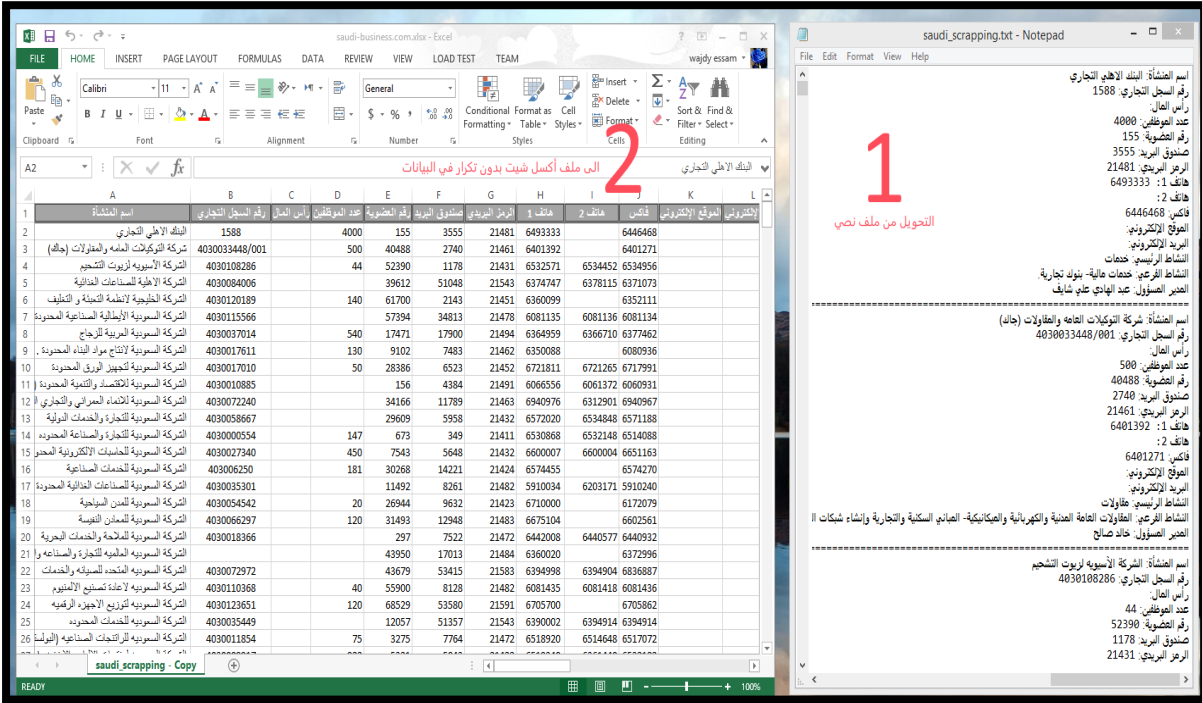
saudi-business.com.xlsx - Excel

FILE HOME INSERT PAGE LAYOUT FORMULAS DATA REVIEW VIEW LOAD TEST TEAM wajdy essam

Paste Clipboard Calibri 11 Font Alignment General Number Conditional Formatting Format as Table Cell Styles Styles Insert Delete Format Cells Sort & Filter Find & Select Editing

A2 البنك الاهلي التجاري

الى ملف أكسل شيت بدون تكرار في البيانات

2

| | A | B | C | D | E | F | G | H | I | J | K | L |
|---|---|---|---|---|---|---|---|---|---|---|---|---|
| 1 | اسم المنشأة | رقم السجل التجاري | رأس المال | عدد الموظفين | رقم العضوية | صندوق البريد | الرمز البريدي | هاتف 1 | هاتف 2 | فاكس | الموقع الإلكتروني | الإلكتروني |
| 2 | البنك الاهلي التجاري | 1588 | | 4000 | 155 | 3555 | 21481 | 6493333 | | 6446468 | | |
| 3 | شركة التوكيلات العامه والمقاولات (جالد) | 4030033448/001 | | 500 | 40488 | 2740 | 21461 | 6401392 | | 6401271 | | |
| 4 | الشركة الأسيويه لزيوت التشحيم | 4030108286 | | 44 | 52390 | 1178 | 21431 | 6532571 | 6534452 | 6534956 | | |
| 5 | الشركة الاهلية للصناعات الغذائية | 4030084006 | | | 39612 | 51048 | 21543 | 6374747 | 6378115 | 6371073 | | |
| 6 | الشركة الخليجية لانظمة التعبئة و التغليف | 4030120189 | | 140 | 61700 | 2143 | 21451 | 6360099 | | 6352111 | | |
| 7 | الشركة السعودية الأيطالية الصناعية المحدودة | 4030115566 | | | 57394 | 34813 | 21478 | 6081135 | 6081136 | 6081134 | | |
| 8 | الشركة السعودية العربية للزجاج | 4030037014 | | 540 | 17471 | 17900 | 21494 | 6364959 | 6366710 | 6377462 | | |
| 9 | الشركة السعودية لانتاج مواد البناء المحدودة | 4030017611 | | 130 | 9102 | 7483 | 21462 | 6350088 | | 6080936 | | |
| 10 | الشركة السعودية لتجهيز الورق المحدودة | 4030017010 | | 50 | 28386 | 6523 | 21452 | 6721811 | 6721265 | 6717991 | | |
| 11 | الشركة السعودية للاقتصاد والتنمية المحدودة | 4030010885 | | | 156 | 4384 | 21491 | 6066556 | 6061372 | 6060931 | | |
| 12 | الشركة السعودية للانماء العمراني والتجاري | 4030072240 | | | 34166 | 11789 | 21463 | 6940976 | 6312901 | 6940967 | | |
| 13 | الشركة السعودية للتجارة والخدمات الدولية | 4030058667 | | | 29609 | 5958 | 21432 | 6572020 | 6534848 | 6571188 | | |
| 14 | الشركة السعودية للتجارة والصناعة المحدوده | 4030000554 | | 147 | 673 | 349 | 21411 | 6530868 | 6532148 | 6514088 | | |
| 15 | الشركة السعودية للحاسبات الالكترونية المحدو | 4030027340 | | 450 | 7543 | 5648 | 21442 | 6600007 | 6600004 | 6651163 | | |
| 16 | الشركة السعودية للخدمات الصناعية | 403006250 | | 181 | 30268 | 14221 | 21424 | 6574455 | | 6574270 | | |
| 17 | الشركة السعودية للصناعات الغذائية المحدودة | 4030035301 | | | 11492 | 8261 | 21482 | 5910034 | 6203171 | 5910240 | | |
| 18 | الشركة السعودية للمدن السياحية | 4030054542 | | 20 | 26944 | 9632 | 21423 | 6710000 | | 6172079 | | |
| 19 | الشركة السعودية للمعادن النفيسة | 4030066297 | | 120 | 31493 | 12948 | 21483 | 6675104 | | 6602561 | | |
| 20 | الشركة السعودية للملاحة والخدمات البحرية | 4030018366 | | | 297 | 7522 | 21474 | 6442008 | 6440577 | 6440932 | | |
| 21 | الشركة السعوديه العالميه للتجارة والصناعه وا | | | | 43950 | 17013 | 21484 | 6360020 | | 6372996 | | |
| 22 | الشركة السعوديه المتحده للصيانه والخدمات | 4030072972 | | | 43679 | 53415 | 21583 | 6394998 | 6394904 | 6836887 | | |
| 23 | الشركة السعوديه لاعادة تصنيع الالمنيوم | 4030110368 | | 40 | 55900 | 8128 | 21482 | 6081435 | 6081418 | 6081436 | | |
| 24 | الشركة السعوديه لتوزيع الاجهزه الرقميه | 4030123651 | | 120 | 68529 | 53580 | 21591 | 6705700 | | 6705862 | | |
| 25 | الشركة السعوديه للخدمات المحدوده | 4030035449 | | | 12057 | 51357 | 21543 | 6390002 | 6394914 | 6394914 | | |
| 26 | الشركة السعوديه للزانجات الصناعيه (البوليسا | 4030011854 | | 75 | 3275 | 7764 | 21472 | 6518920 | 6514648 | 6517072 | | |

saudi_scrapping - Copy

READY 100%

saudi_scrapping.txt - Notepad

File Edit Format View Help

1

التحويل من ملف نصي

اسم المنشأة: البنك الاهلي التجاري
رقم السجل التجاري: 1588
رأس المال:
عدد الموظفين: 4000
رقم العضوية: 155
صندوق البريد: 3555
الرمز البريدي: 21481
هاتف 1: 6493333
هاتف 2:
فاكس: 6446468
الموقع الإلكتروني:
البريد الإلكتروني:
النشاط الرئيسي: خدمات
النشاط الفرعي: خدمات مالية- بنوك تجارية
المدير المسؤول: عبد الهادي علي شايف
================================================
اسم المنشأة: شركة التوكيلات العامه والمقاولات (جالد)
رقم السجل التجاري: 4030033448/001
رأس المال:
عدد الموظفين: 500
رقم العضوية: 40488
صندوق البريد: 2740
الرمز البريدي: 21461
هاتف 1: 6401392
هاتف 2:
فاكس: 6401271
الموقع الإلكتروني:
البريد الإلكتروني:
النشاط الرئيسي: مقاولات
النشاط الفرعي: المقاولات العامة المدنية والكهربائية والميكانيكية- المباني السكنية والتجارية وإنشاء شبكات ال
المدير المسؤول: خالد صالح
================================================
اسم المنشأة: الشركة الأسيويه لزيوت التشحيم
رقم السجل التجاري: 4030108286
رأس المال:
عدد الموظفين: 44
رقم العضوية: 52390
صندوق البريد: 1178
الرمز البريدي: 21431